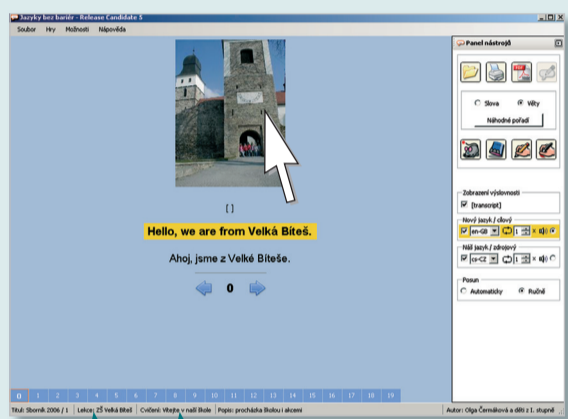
Jazyky bez bariér - Release Candidate 5

Soubor Hry Možnosti Nápověda

[ ]

Hello, we are from Velká Bíteš.

Ahoj, jsme z Velké Bíteše.

0

Panel nástrojů

Slova Věty

Náhodné pořadí

Zobrazení výslovnosti

[transcript]

Nový jazyk / cílový

en-GB 1

Náš jazyk / zdrojový

cs-CZ 1

Posun

Automaticky Ručně

0 1 2 3 4 5 6 7 8 9 10 11 12 13 14 15 16 17 18 19

Titul: Sborník 2006 / 1 Lekce: ZŠ Velká Bíteš Cvičení: Vítejte v naší škole Popis: procházka školou i akcemi Autor: Olga Černášková a děti z I. stupně